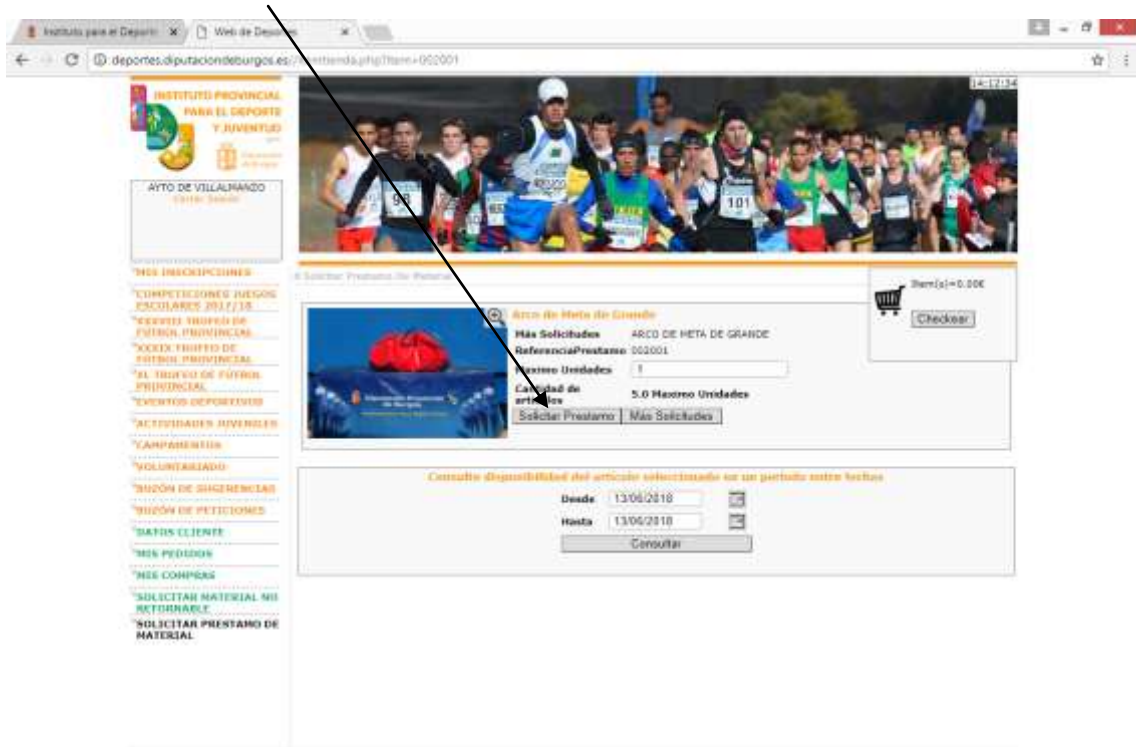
Instituto para el Deporte × Web de Deportes ×

deportes.diputaciondeburgos.es/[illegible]tienda.php?item=002001

14:12:34

INSTITUTO PROVINCIAL PARA EL DEPORTE Y JUVENTUD

AYTO DE VILLALMANZO
Cerrar Sesión

MIS INSCRIPCIONES
COMPETICIONES JUEGOS ESCOLARES 2017/18
XXXVIII TROFEO DE FÚTBOL PROVINCIAL
XXXIX TROFEO DE FÚTBOL PROVINCIAL
XL TROFEO DE FÚTBOL PROVINCIAL
EVENTOS DEPORTIVOS
ACTIVIDADES JUVENILES
CAMPAMENTOS
VOLUNTARIADO
BUZÓN DE SUGERENCIAS
BUZÓN DE PETICIONES
DATOS CLIENTE
MIS PEDIDOS
MIS COMPRAS
SOLICITAR MATERIAL NO RETORNABLE
SOLICITAR PRESTAMO DE MATERIAL

Solicitar Prestamo De Material

Item(s)=0.00€
Checkear

Arco de Meta de Grande
Más Solicitados ARCO DE META DE GRANDE
ReferenciaPrestamo 002001
Maximo Unidades 1
Cantidad de articulos 5.0 Maximo Unidades
Solicitar Prestamo Más Solicitados

Consulte disponibilidad del articulo seleccionado en un periodo entre fechas
Desde 13/06/2018
Hasta 13/06/2018
Consultar